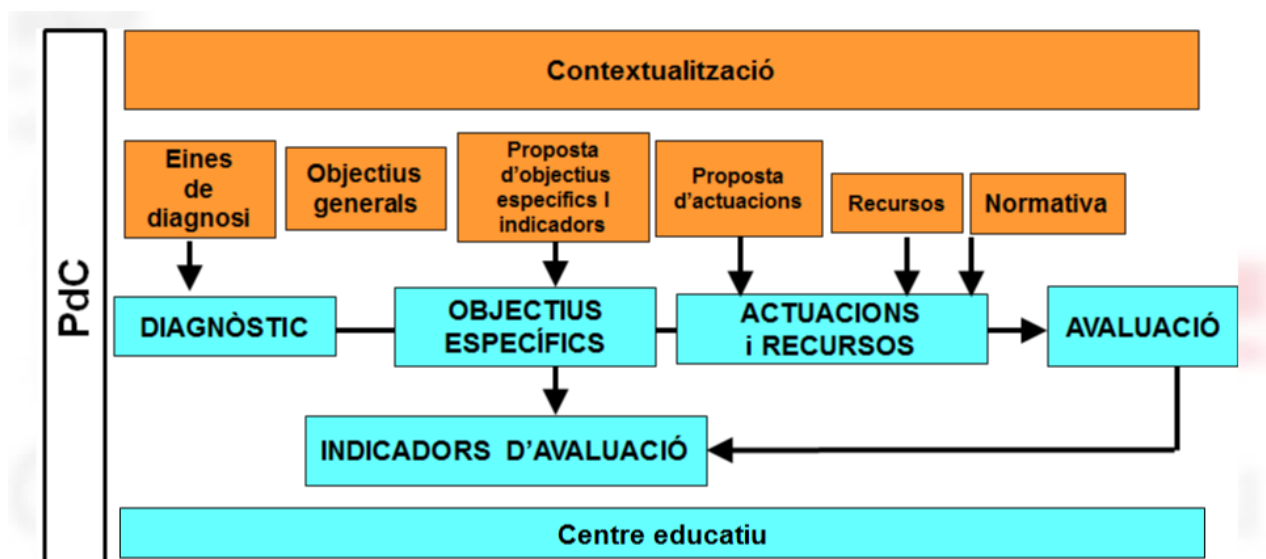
PdC

Contextualització

Eines de diagnosi

Objectius generals

Proposta d'objectius específics I indicadors

Proposta d'actuacions

Recursos

Normativa

DIAGNÒSTIC

OBJECTIUS ESPECÍFICS

ACTUACIONS i RECURSOS

AVALUACIÓ

INDICADORS D'AVALUACIÓ

Centre educatiu